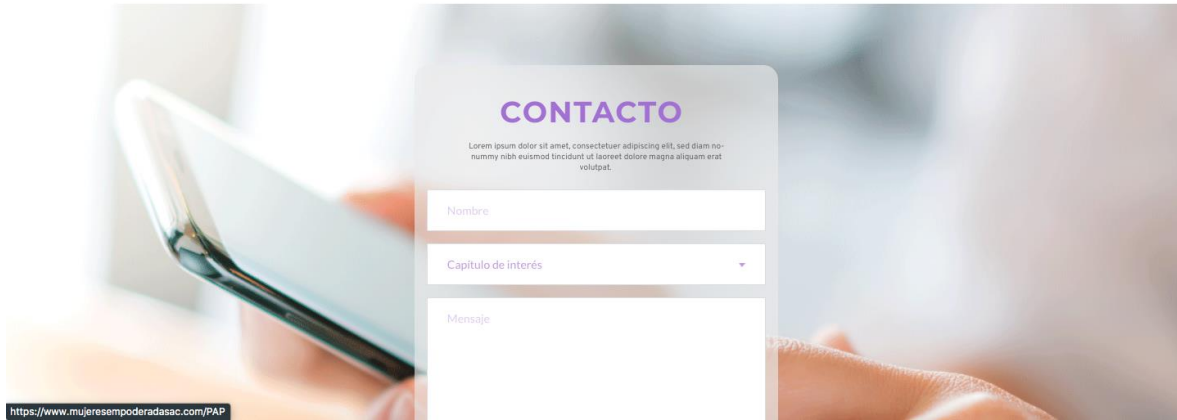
CONTACTO

Lorem ipsum dolor sit amet, consectetuer adipiscing elit, sed diam nonummy nibh euismod tincidunt ut laoreet dolore magna aliquam erat volutpat.

Nombre

Capítulo de interés

Mensaje

https://www.mujeresempoderadasac.com/PAP